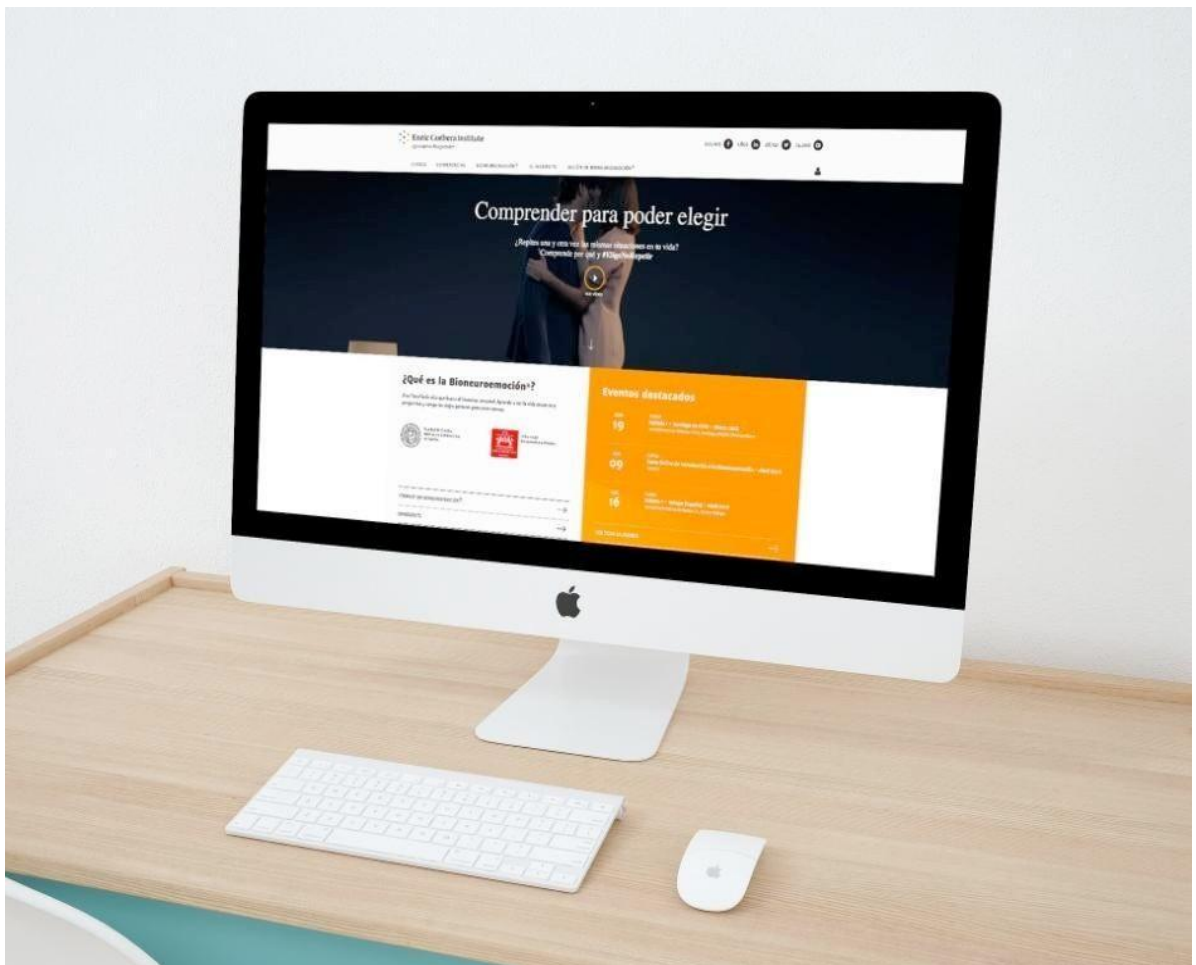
Enric Corbera Institute

Comprender para poder elegir

¿Repites una y otra vez las mismas situaciones en tu vida? Comprende por qué y #DejaDeRepetir

¿Qué es la Bioneuroemoción®?

Eventos destacados

19

09

16